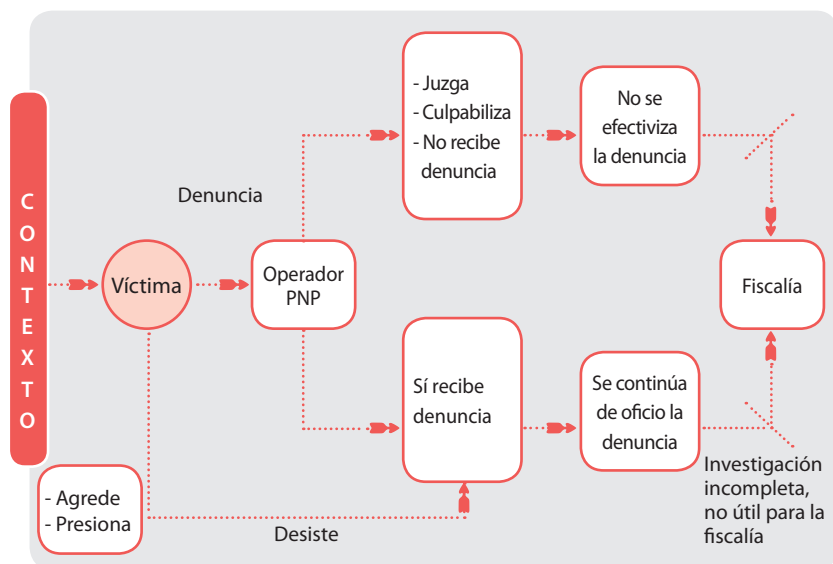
C
O
N
T
E
X
T
O

Víctima

Denuncia

Operador PNP

- Juzga
- Culpabiliza
- No recibe denuncia

No se efectiviza la denuncia

Fiscalía

Sí recibe denuncia

Se continúa de oficio la denuncia

Investigación incompleta, no útil para la fiscalía

- Agrede
- Presiona

Desiste